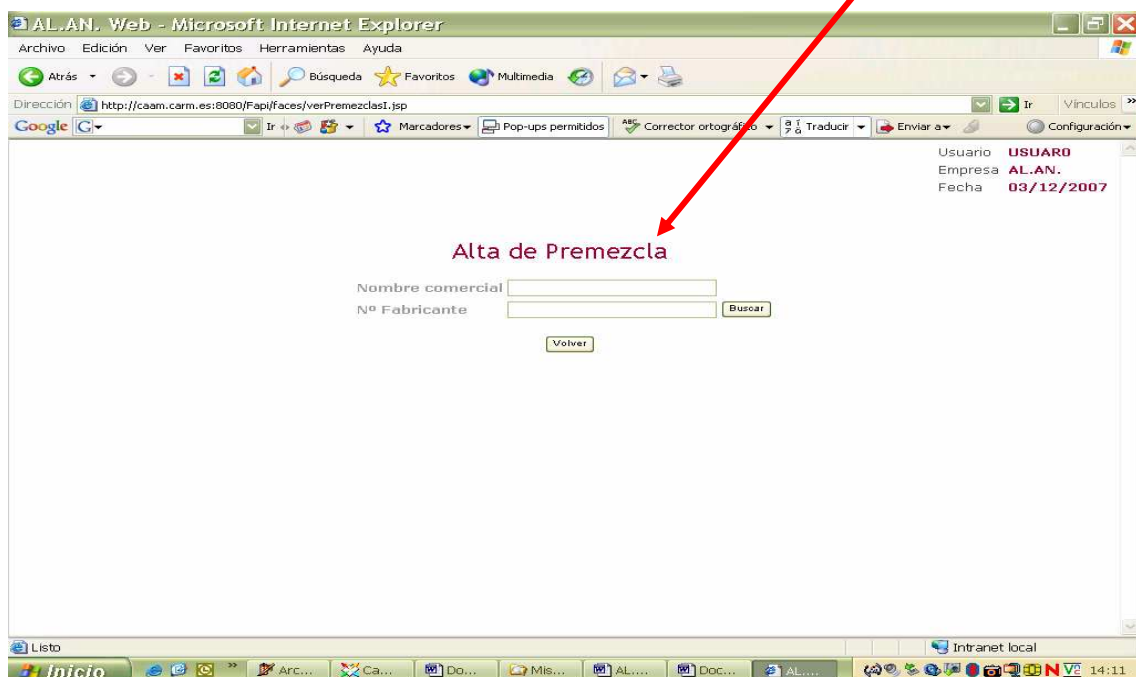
AL.AN. Web - Microsoft Internet Explorer

Archivo Edición Ver Favoritos Herramientas Ayuda

Atrás Búsqueda Favoritos Multimedia

Dirección http://caam.carm.es:8080/Fapi/faces/verPremezclasI.jsp Ir Vínculos

Google Ir Marcadores Pop-ups permitidos Corrector ortográfico Traducir Enviar a Configuración

Usuario USUARO
Empresa AL.AN.
Fecha 03/12/2007

Alta de Premezcla

Nombre comercial
Nº Fabricante Buscar

Volver

Listo Intranet local

Inicio Arc... Ca... Do... Mis... AL.... Doc... AL.... 14:11